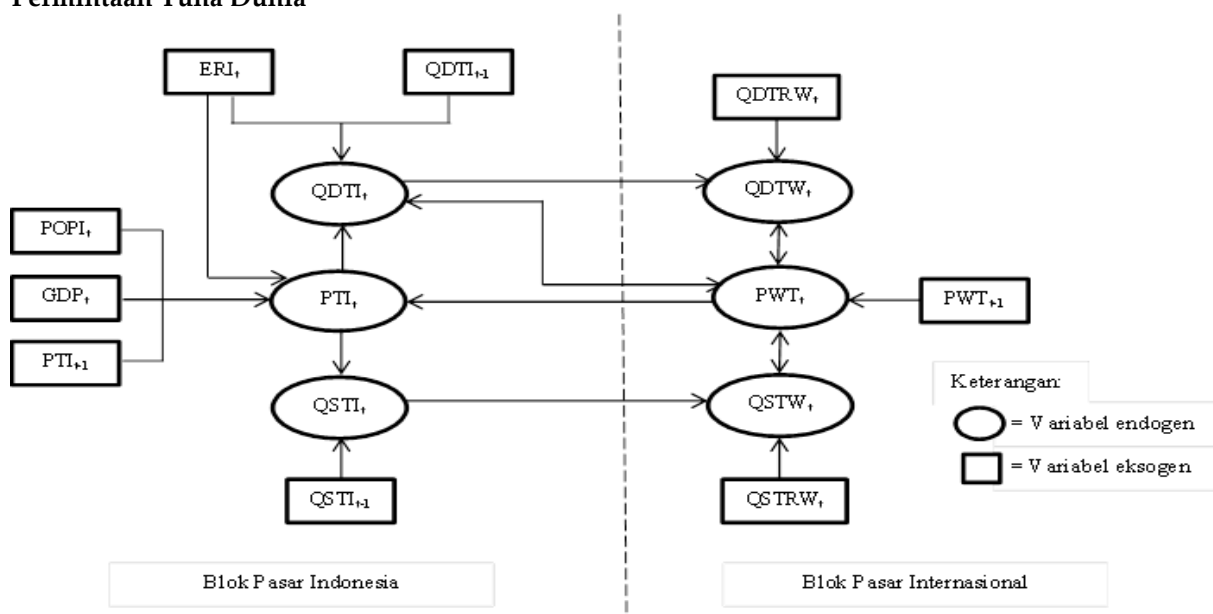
Permintaan Tuna Dunia

$ERI_t$

$QDTI_{t-1}$

$QDTRW_t$

$QDTI_t$

$QDTW_t$

$POPI_t$

$GDP_t$

$PTI_t$

$PWT_t$

$PWT_{t-1}$

$PTI_{t-1}$

$QSTI_t$

$QSTW_t$

Keterangan:

= Variabel endogen

= Variabel eksogen

$QSTI_{t-1}$

$QSTRW_t$

Blok Pasar Indonesia

Blok Pasar Internasional